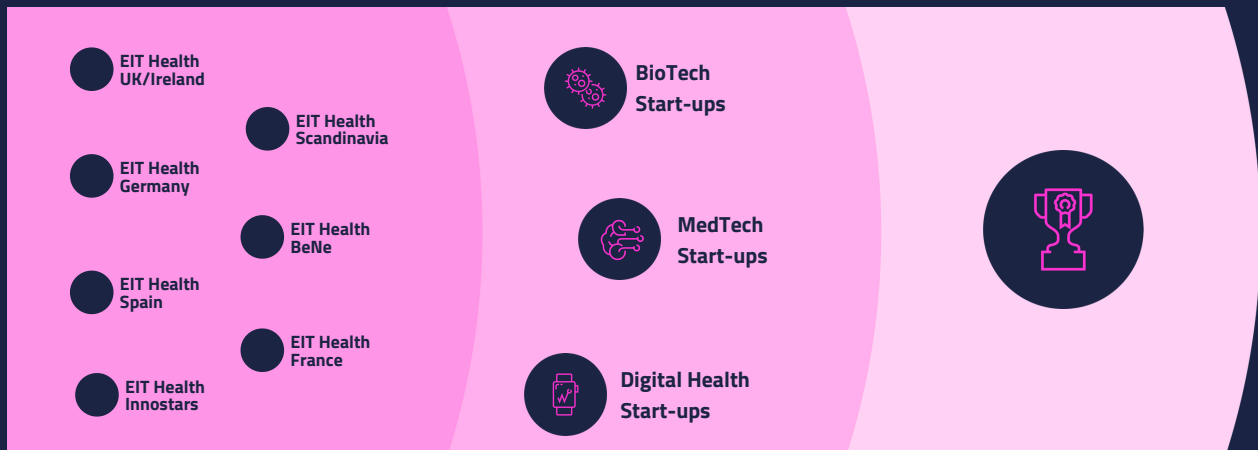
EIT Health UK/Ireland

EIT Health Scandinavia

EIT Health Germany

EIT Health BeNe

EIT Health Spain

EIT Health France

EIT Health Innostars

BioTech Start-ups

MedTech Start-ups

Digital Health Start-ups